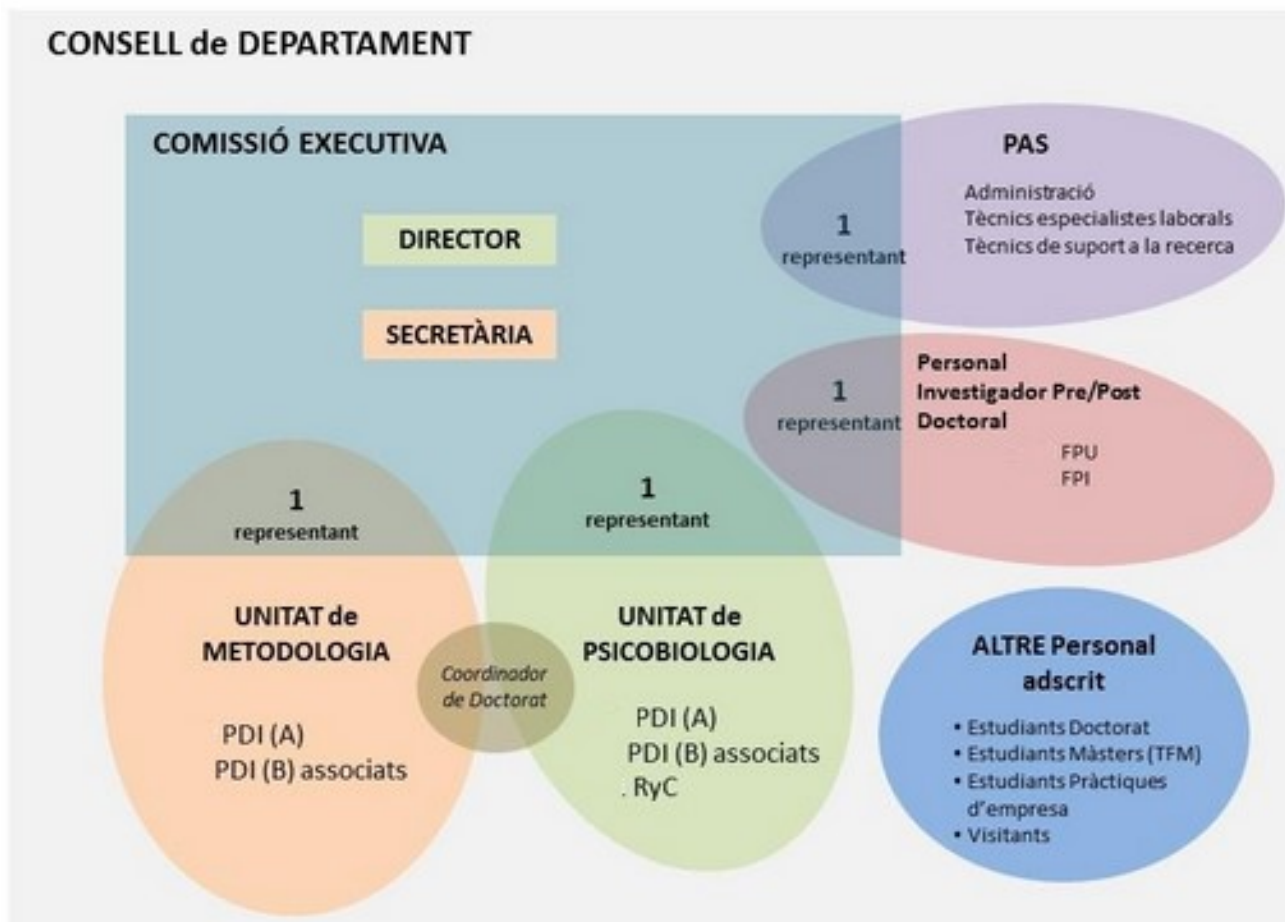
CONSELL de DEPARTAMENT

COMISSIÓ EXECUTIVA

DIRECTOR

SECRETÀRIA

PAS

Administració
Tècnics especialistes laborals
Tècnics de suport a la recerca

1
representant

Personal Investigador Pre/Post Doctoral

FPU
FPI

1
representant

1
representant

1
representant

UNITAT de METODOLOGIA

PDI (A)
PDI (B) associats

Coordinador de Doctorat

UNITAT de PSICOBIOLOGIA

PDI (A)
PDI (B) associats
. RyC

ALTRE Personal adscrit

• Estudiants Doctorat
• Estudiants Màsters (TFM)
• Estudiants Pràctiques d'empresa
• Visitants